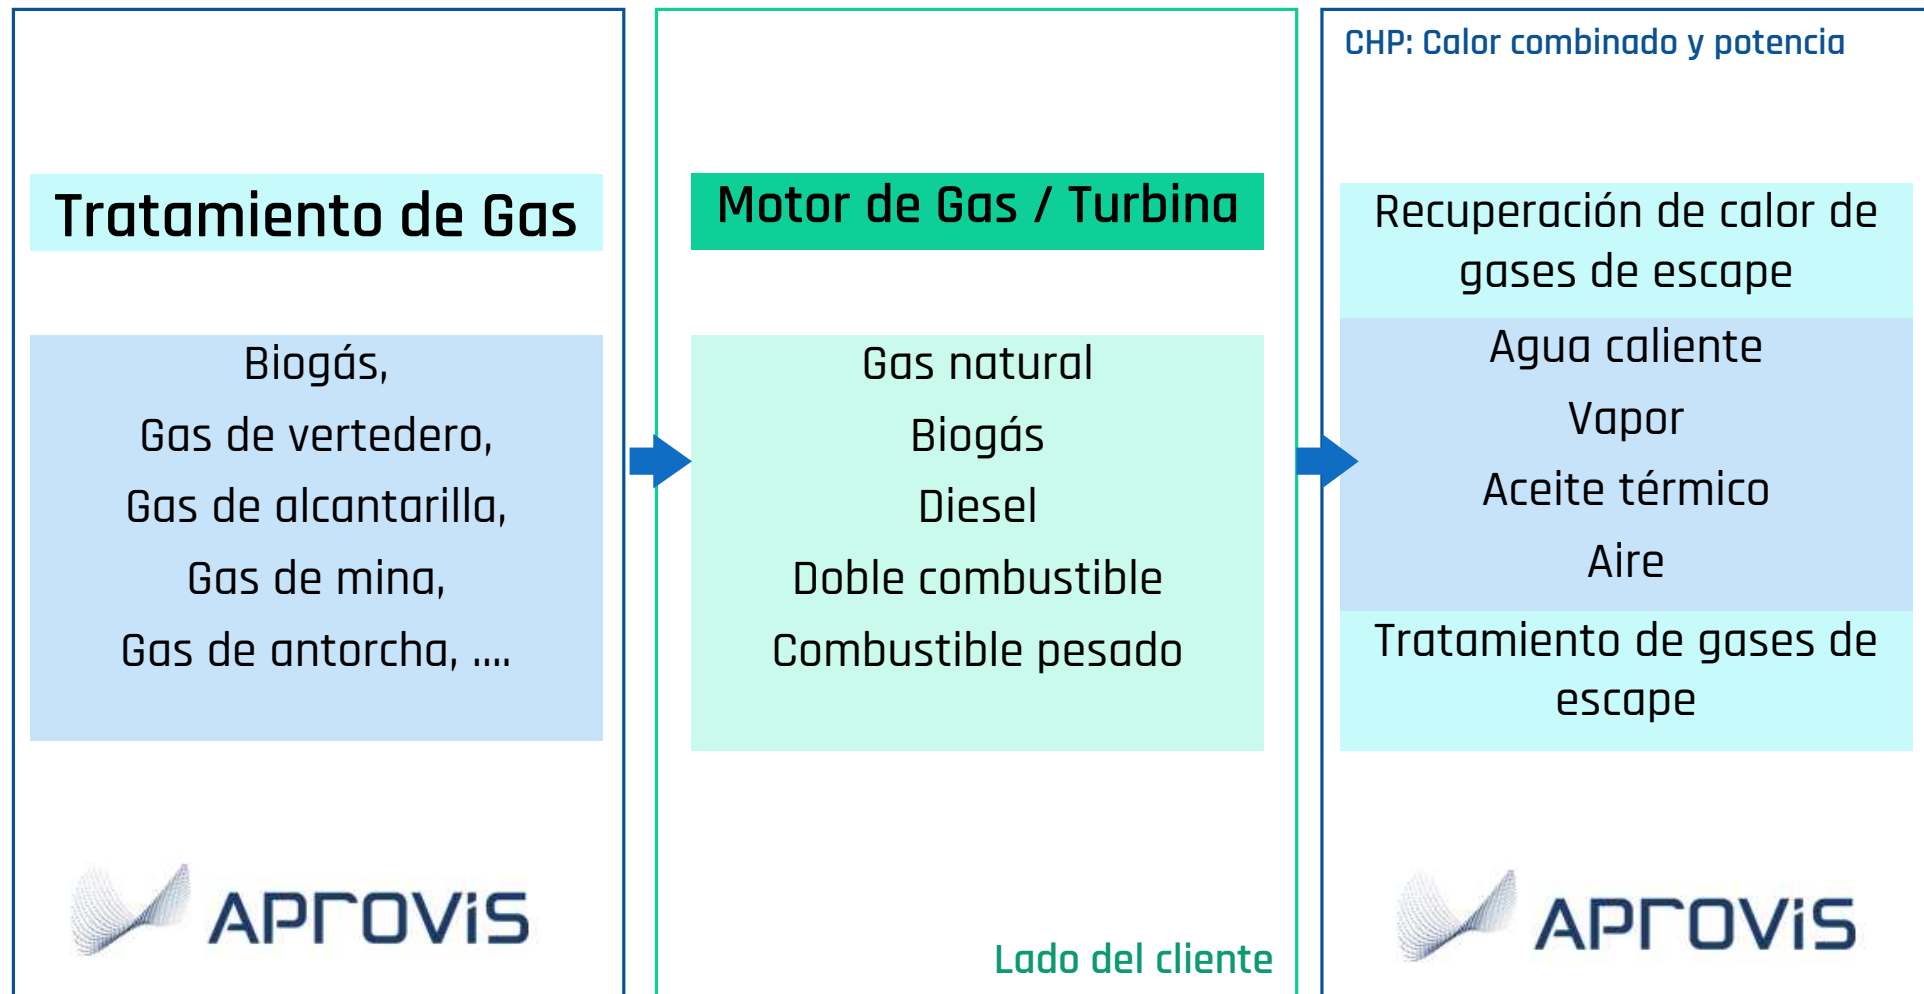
Tratamiento de Gas

Biogás,
Gas de vertedero,
Gas de alcantarilla,
Gas de mina,
Gas de antorcha, ....

APROVIS

Motor de Gas / Turbina

Gas natural
Biogás
Diesel
Doble combustible
Combustible pesado

Lado del cliente

CHP: Calor combinado y potencia

Recuperación de calor de gases de escape

Agua caliente
Vapor
Aceite térmico
Aire

Tratamiento de gases de escape

APROVIS